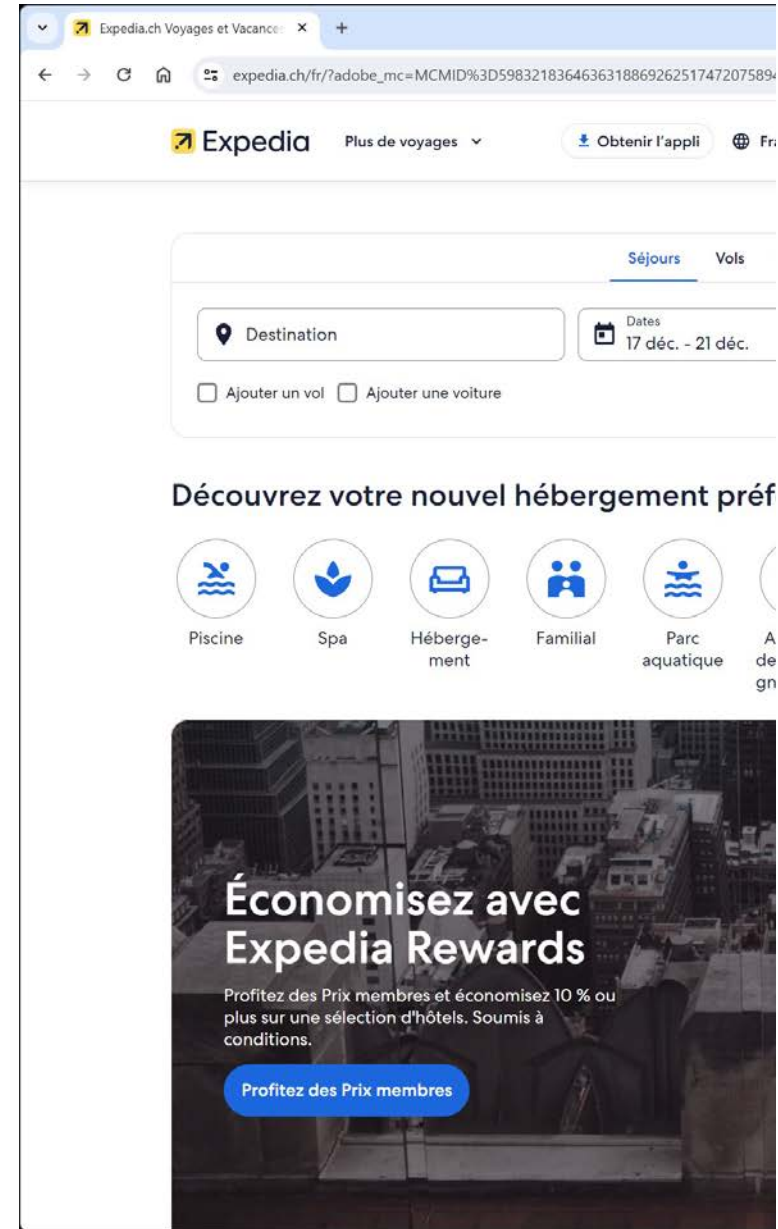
Expedia.ch Voyages et Vacance ×

+

expedia.ch/fr/?adobe_mc=MCMID%3D5983218364636318869262517472075894

Expedia

Plus de voyages

Obtenir l'appli

Fr

Séjours

Vols

Destination

Dates
17 déc. - 21 déc.

Ajouter un vol

Ajouter une voiture

Découvrez votre nouvel hébergement préf

Piscine

Spa

Hébergement

Familial

Parc aquatique

A de gn

Économisez avec Expedia Rewards

Profitez des Prix membres et économisez 10 % ou plus sur une sélection d'hôtels. Soumis à conditions.

Profitez des Prix membres